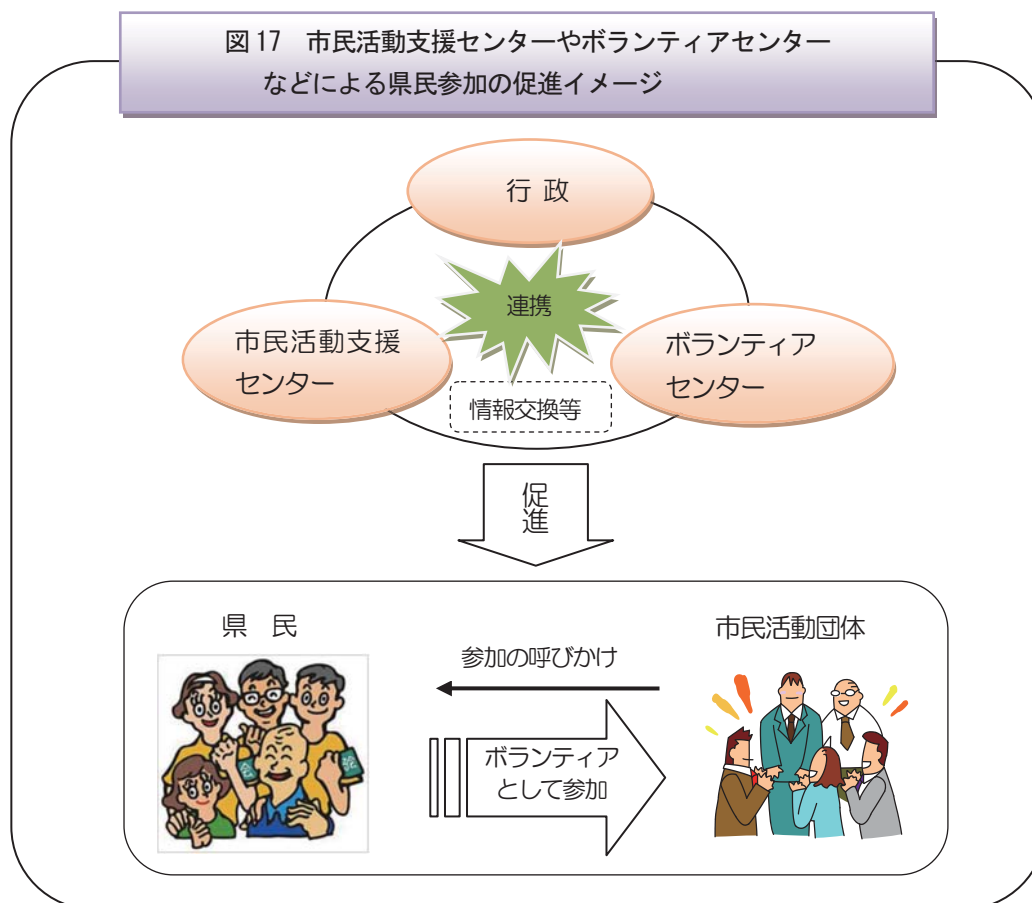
図 17　市民活動支援センターやボランティアセンターなどによる県民参加の促進イメージ

行 政

連携

市民活動支援センター

ボランティアセンター

情報交換等

促進

県 民

市民活動団体

参加の呼びかけ

ボランティアとして参加